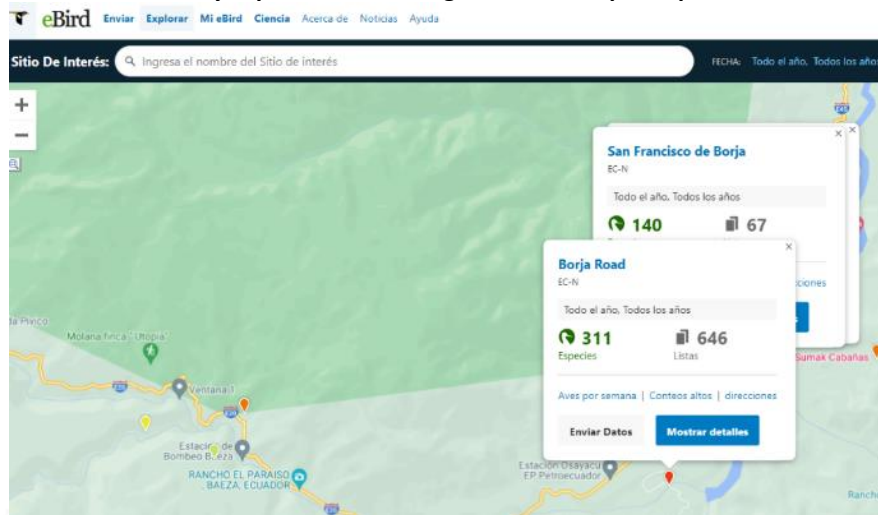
eBird Enviar Explorar Mi eBird Ciencia Acerca de Noticias Ayuda

Sitio De Interés: Ingresa el nombre del Sitio de interés

FECHA: Todo el año, Todos los años

+
−

San Francisco de Borja
EC-N
Todo el año, Todos los años
140
67

Borja Road
EC-N
Todo el año, Todos los años
311
Especies
646
Listas
Aves por semana | Conteos altos | direcciones
Enviar Datos
Mostrar detalles

cciones

Molana finca "Utopia"
Ventana
Estación de Bombeo Baeza
RANCHO EL PARAISO BAEZA, ECUADOR
Estación Osayacu EP Petroecuador
Sumak Cabañas
Ranch
Pinco